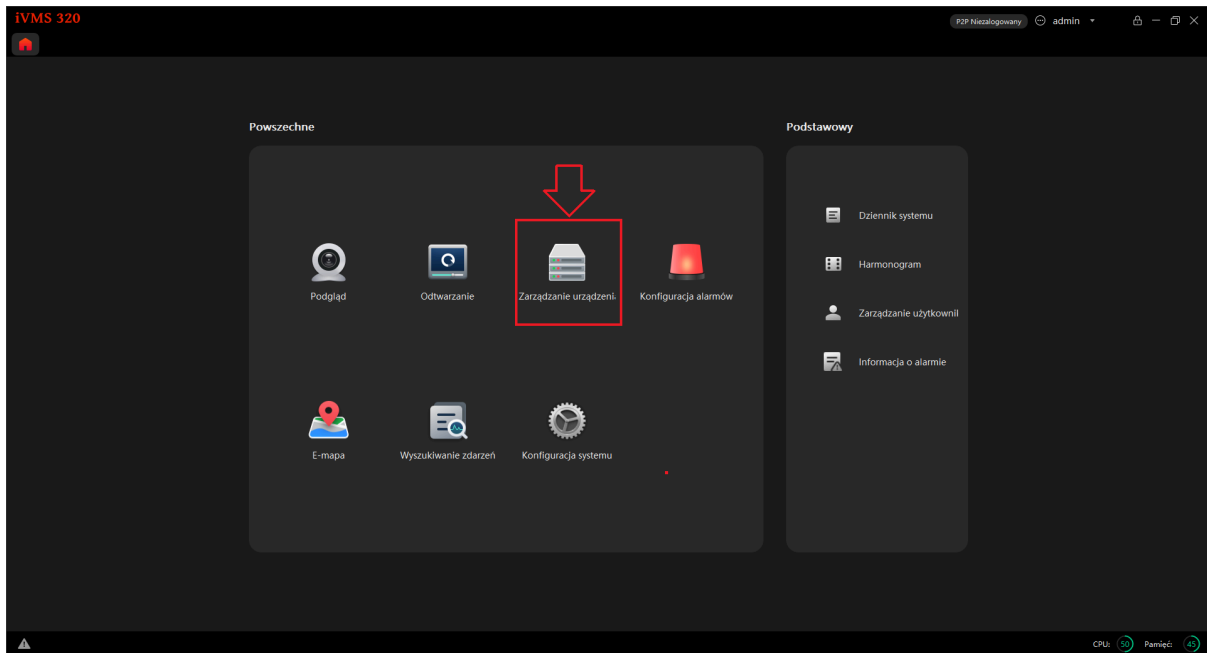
iVMS 320

P2P Niezalogowany admin

Powszechne

Podgląd

Odtwarzanie

Zarządzanie urządzeni

Konfiguracja alarmów

E-mapa

Wyszukiwanie zdarzeń

Konfiguracja systemu

Podstawowy

Dziennik systemu

Harmonogram

Zarządzanie użytkownil

Informacja o alarmie

CPU: 50 Pamięć: 45